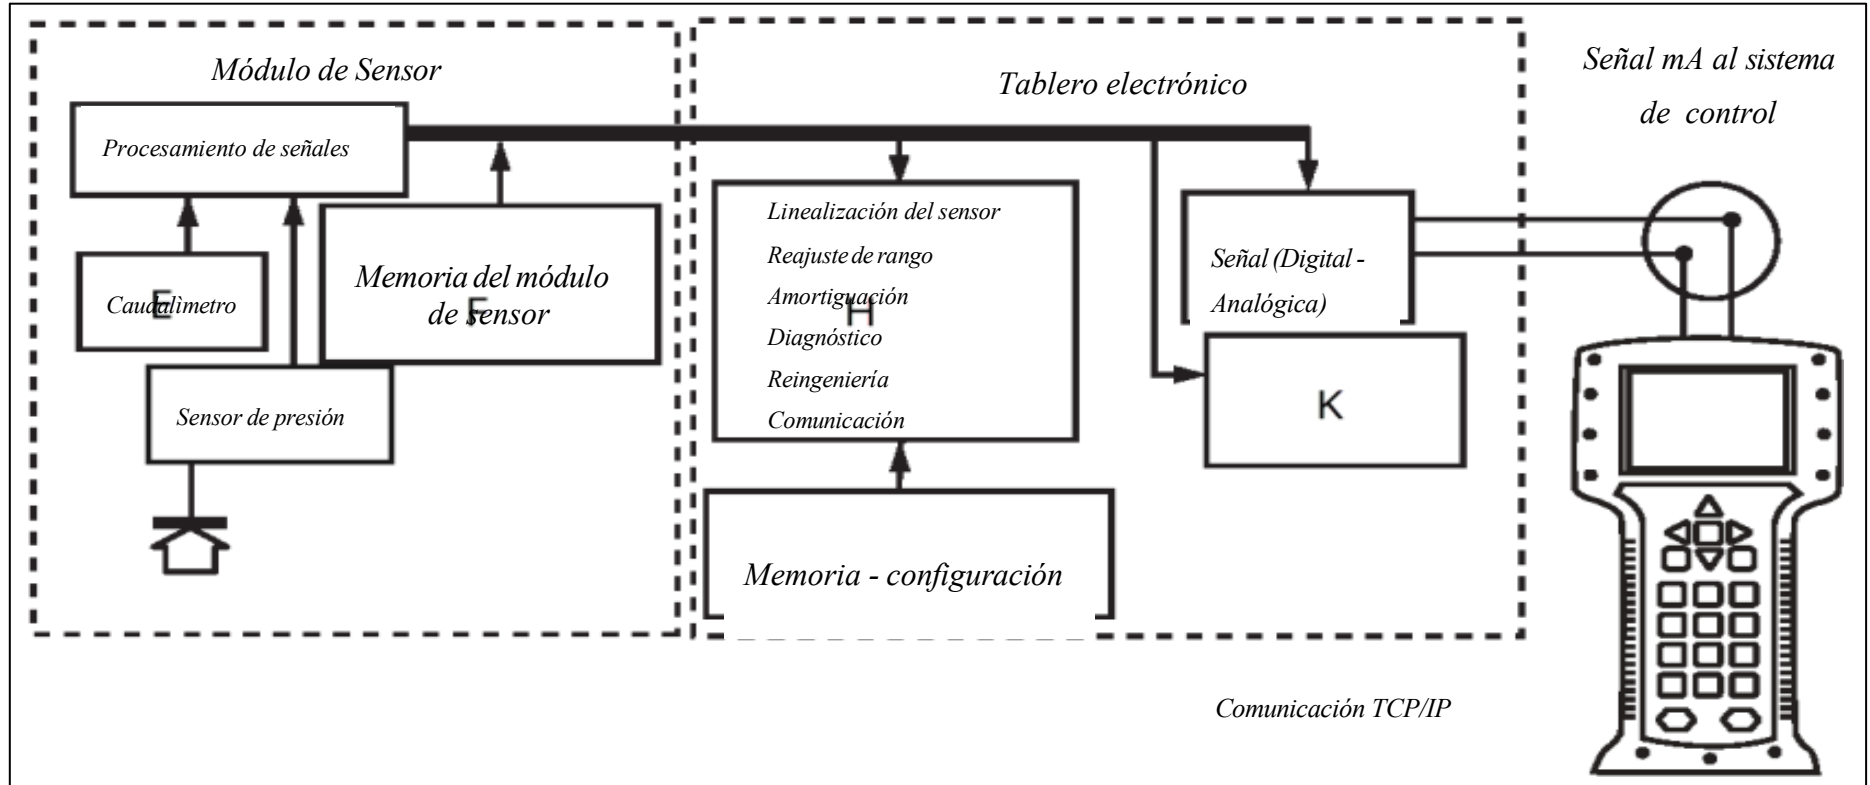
Módulo de Sensor

Tablero electrónico

Señal mA al sistema de control

Procesamiento de señales

Caudalímetro

E

Memoria del módulo de sensor

F

Sensor de presión

Linealización del sensor

Reajuste de rango

Amortiguación

H

Diagnóstico

Reingeniería

Comunicación

Memoria - configuración

Señal (Digital - Analógica)

K

Comunicación TCP/IP